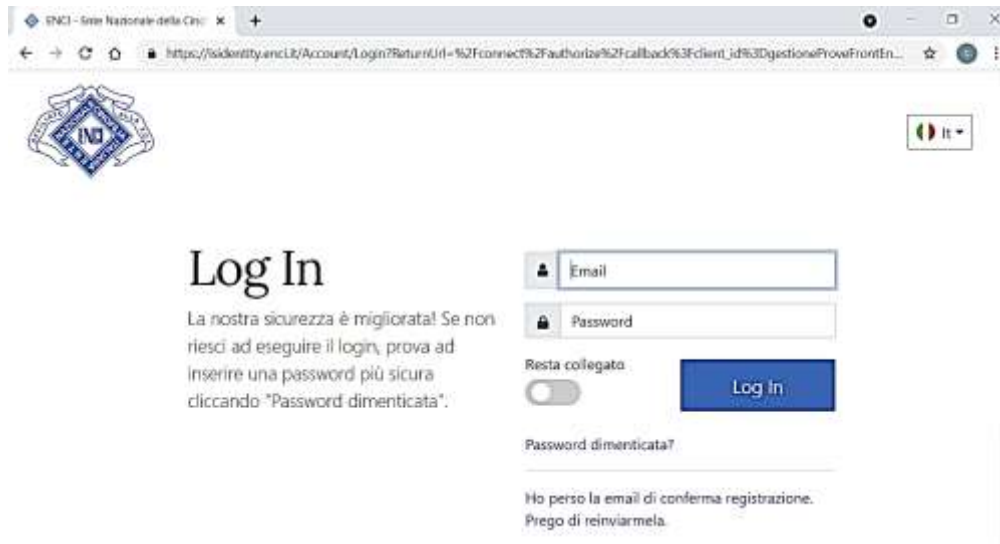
ENCI - Ente Nazionale della Cin: ×
+

https://isidentity.enci.it/Account/Login?ReturnUrl=%2Fconnect%2Fauthorize%2Fcallback%3Fclient_id%3DgestioneProveFrontEn...

ENCI

It

Log In

La nostra sicurezza è migliorata! Se non riesci ad eseguire il login, prova ad inserire una password più sicura cliccando "Password dimenticata".

Email

Password

Resta collegato

Log In

Password dimenticata?

Ho perso la email di conferma registrazione. Prego di reinviarmela.